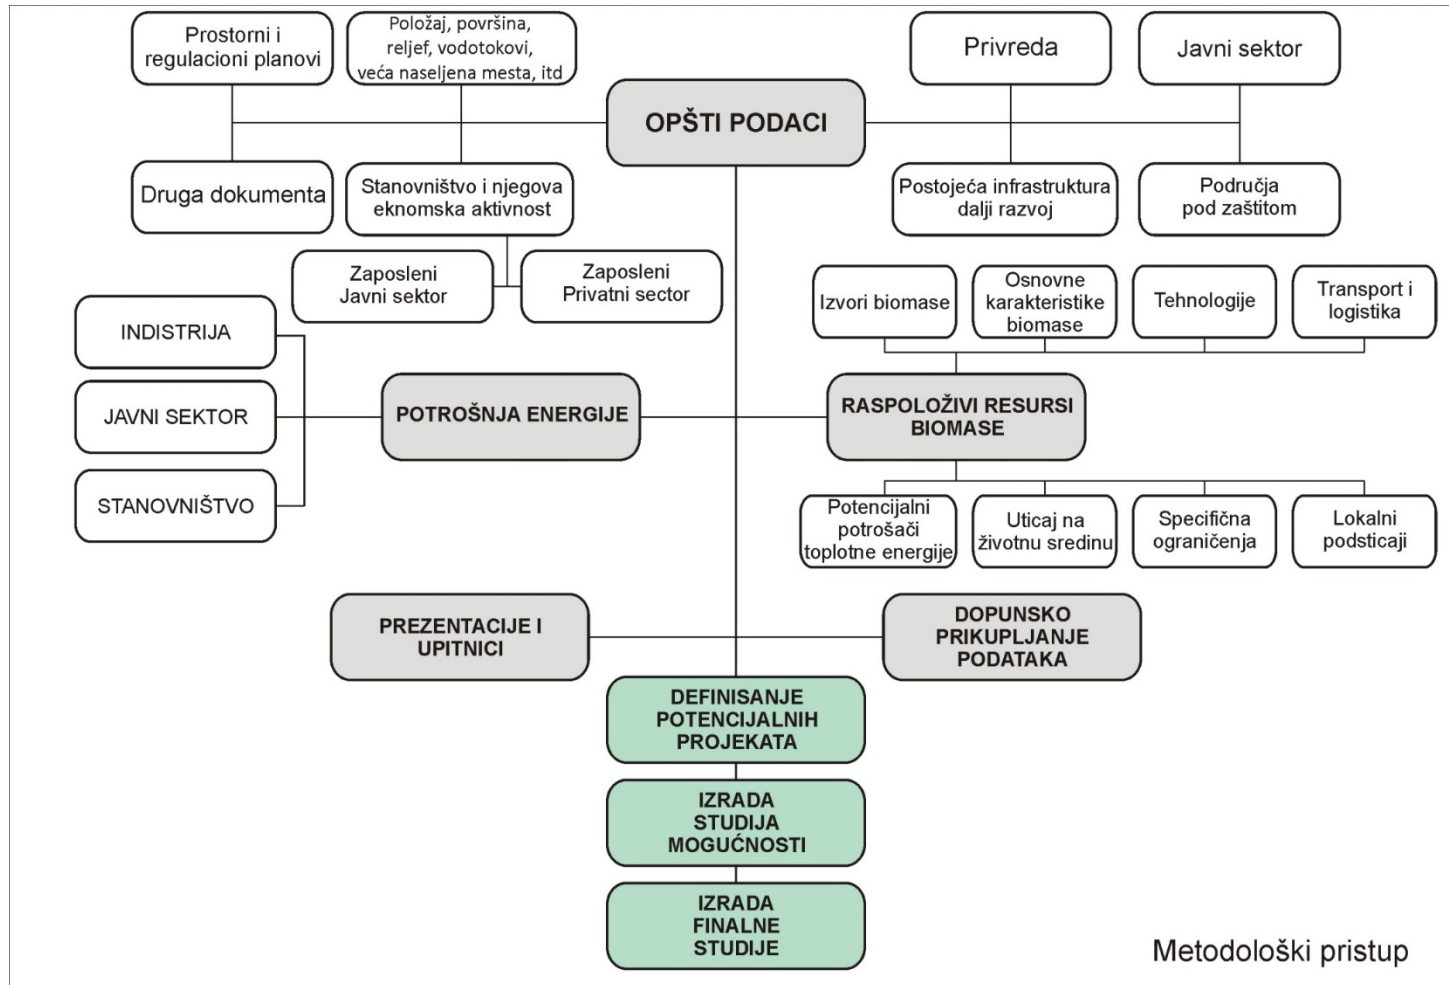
Prostorni i regulacioni planovi

Položaj, površina, reljef, vodotokovi, veća naseljena mesta, itd

Privreda

Javni sektor

OPŠTI PODACI

Druga dokumenta

Stanovništvo i njegova eknomska aktivnost

Postojeća infrastruktura dalji razvoj

Područja pod zaštitom

Zaposleni Javni sektor

Zaposleni Privatni sector

Izvori biomase

Osnovne karakteristike biomase

Tehnologije

Transport i logistika

INDISTRIJA

JAVNI SEKTOR

STANOVNIŠTVO

POTROŠNJA ENERGIJE

RASPOLOŽIVI RESURSI BIOMASE

Potencijalni potrošači toplotne energije

Uticaj na životnu sredinu

Specifična ograničenja

Lokalni podsticaji

PREZENTACIJE I UPITNICI

DOPUNSKO PRIKUPLJANJE PODATAKA

DEFINISANJE POTENCIJALNIH PROJEKATA

IZRADA STUDIJA MOGUĆNOSTI

IZRADA FINALNE STUDIJE

Metodološki pristup